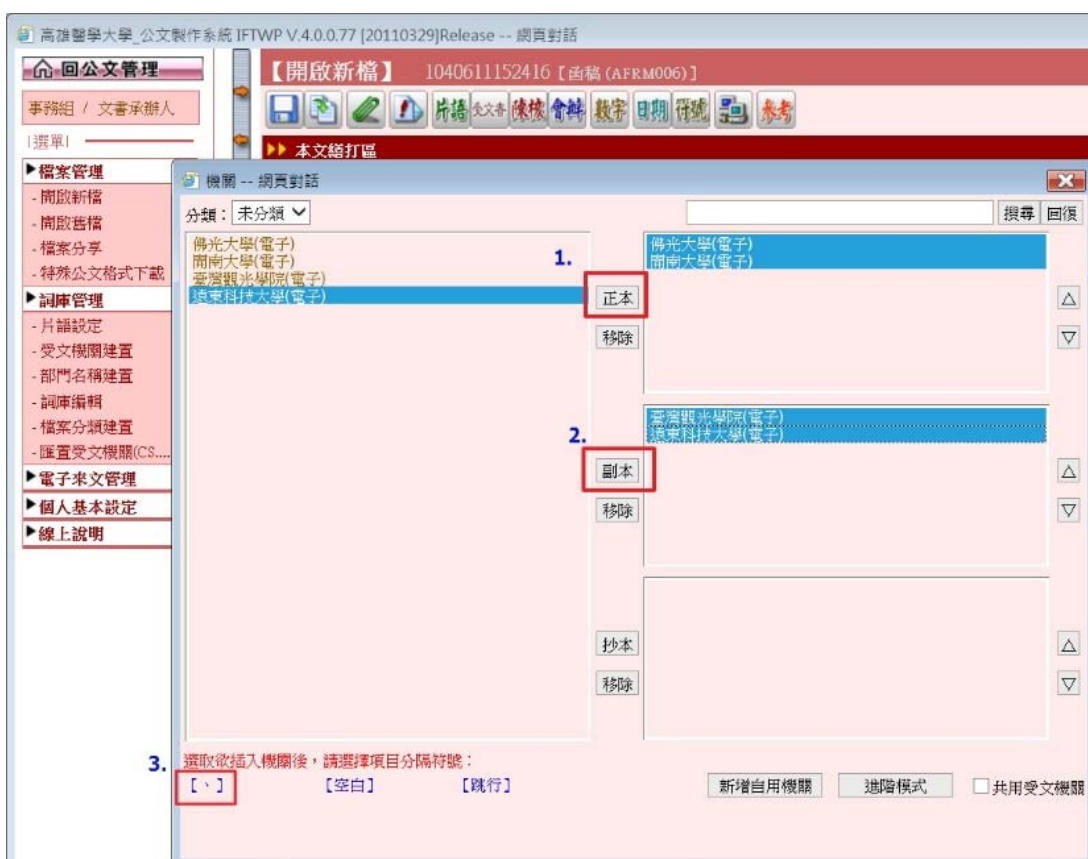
高雄醫學大學_公文製作系統 IFTWP V.4.0.0.77 [20110329]Release -- 網頁對話

回公文管理
事務組 / 文書承辦人
|選單|

【開啟新檔】 1040611152416【函稿 (AFRM006)】

片語 受文者 陳核 會辦 數字 日期 符號 參考

本文繕打區

▶檔案管理
- 開啟新檔
- 開啟舊檔
- 檔案分享
- 特殊公文格式下載
▶詞庫管理
- 片語設定
- 受文機關建置
- 部門名稱建置
- 詞庫編輯
- 檔案分類建置
- 匯置受文機關(CS....
▶電子來文管理
▶個人基本設定
▶線上說明

機關 -- 網頁對話

分類： 未分類

搜尋 回復

佛光大學(電子)
南南大學(電子)
臺灣觀光學院(電子)
遠東科技大學(電子)

1.
正本
移除

佛光大學(電子)
南南大學(電子)

2.
副本
移除

臺灣觀光學院(電子)
遠東科技大學(電子)

抄本
移除

3. 選取欲插入機關後，請選擇項目分隔符號：
【、】 【空白】 【跳行】

新增自用機關 進階模式 共用受文機關